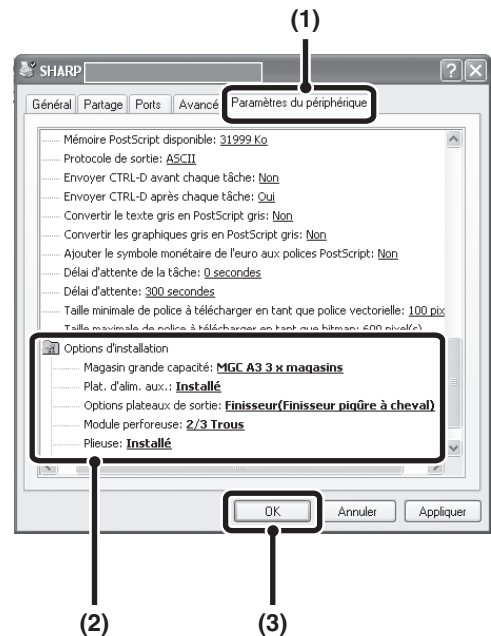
(1)

SHARP

Général | Partage | Ports | Avancé | Paramètres du périphérique

Mémoire PostScript disponible: 31999 Ko
Protocole de sortie: ASCII
Envoyer CTRL-D avant chaque tâche: Non
Envoyer CTRL-D après chaque tâche: Oui
Convertir le texte gris en PostScript gris: Non
Convertir les graphiques gris en PostScript gris: Non
Ajouter le symbole monétaire de l'euro aux polices PostScript: Non
Délai d'attente de la tâche: 0 secondes
Délai d'attente: 300 secondes
Taille minimale de police à télécharger en tant que police vectorielle: 100 pix
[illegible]

Options d'installation
Magasin grande capacité: MGC A3 3 x magasins
Plat. d'alim. aux.: Installé
Options plateaux de sortie: Finisseur(Finisseur piqûre à cheval)
Module perforeuse: 2/3 Trous
Plieuse: Installé

OK | Annuler | Appliquer

(2)

(3)